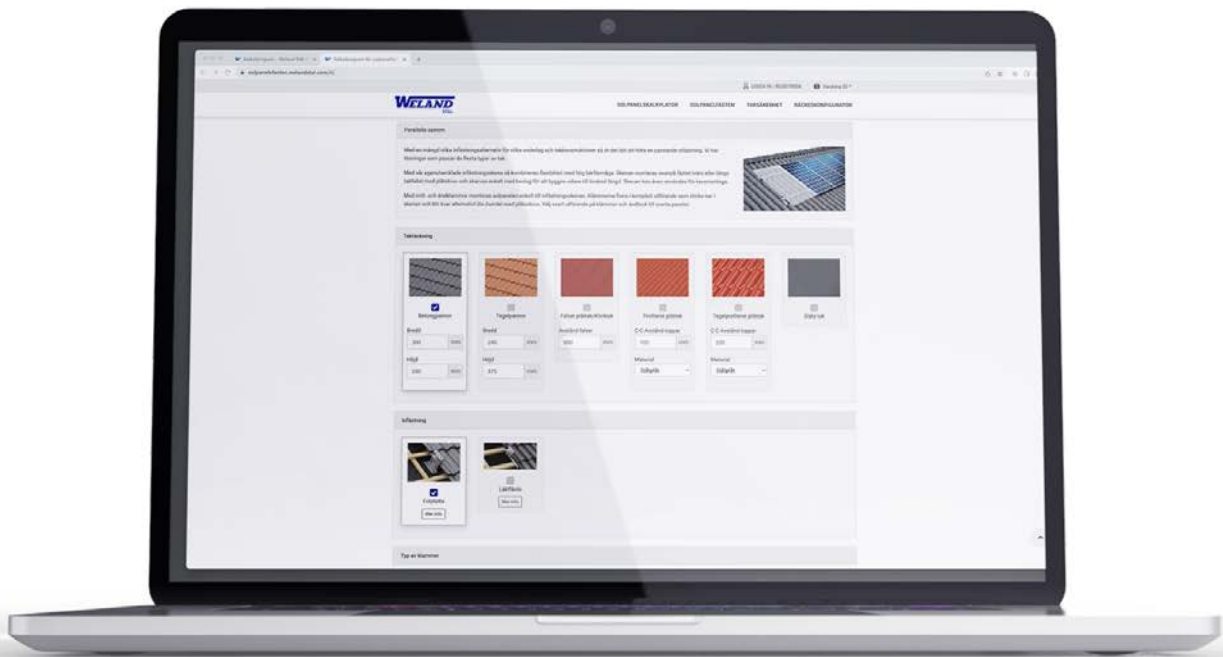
WELAND STÅL

SOLPANELSKALKYLATOR SOLPANELFÄSTEN TAKSÄKERHET RÄCKESKONFIGURATOR

Parallella system

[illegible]

Taktäckning

Betongpannor

Bredd

300 mm

Höjd

330 mm

Tegelpannor

Bredd

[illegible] mm

Höjd

375 mm

Falsat plåttak/Klicktak

Avstånd falser

500 mm

Profilerat plåttak

C-C Avstånd toppar

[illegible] mm

Material

Stål/trä

Tegelprofilerat plåttak

C-C Avstånd toppar

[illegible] mm

Material

Stål/trä

Platt tak

Infästning

Fotplåtta

Mer info

Läktfäste

Mer info

Typ av klammer